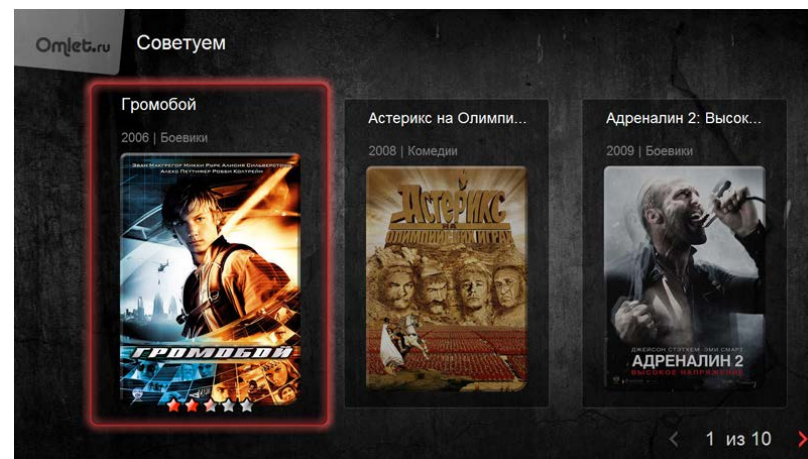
Omlet.ru

Советуем

Громобой

2006 | Боевики

ГРОМОБОЙ

Астерикс на Олимпи...

2008 | Комедии

АСТЕРИКС НА ОЛИМПИЙСКИХ ИГРАХ

Адреналин 2: Высок...

2009 | Боевики

ДЖЕЙСОН СТЭТХЕМ ЭМИ СМАРТ

АДРЕНАЛИН 2

ВЫСОКОЕ НАПРЯЖЕНИЕ

1 из 10